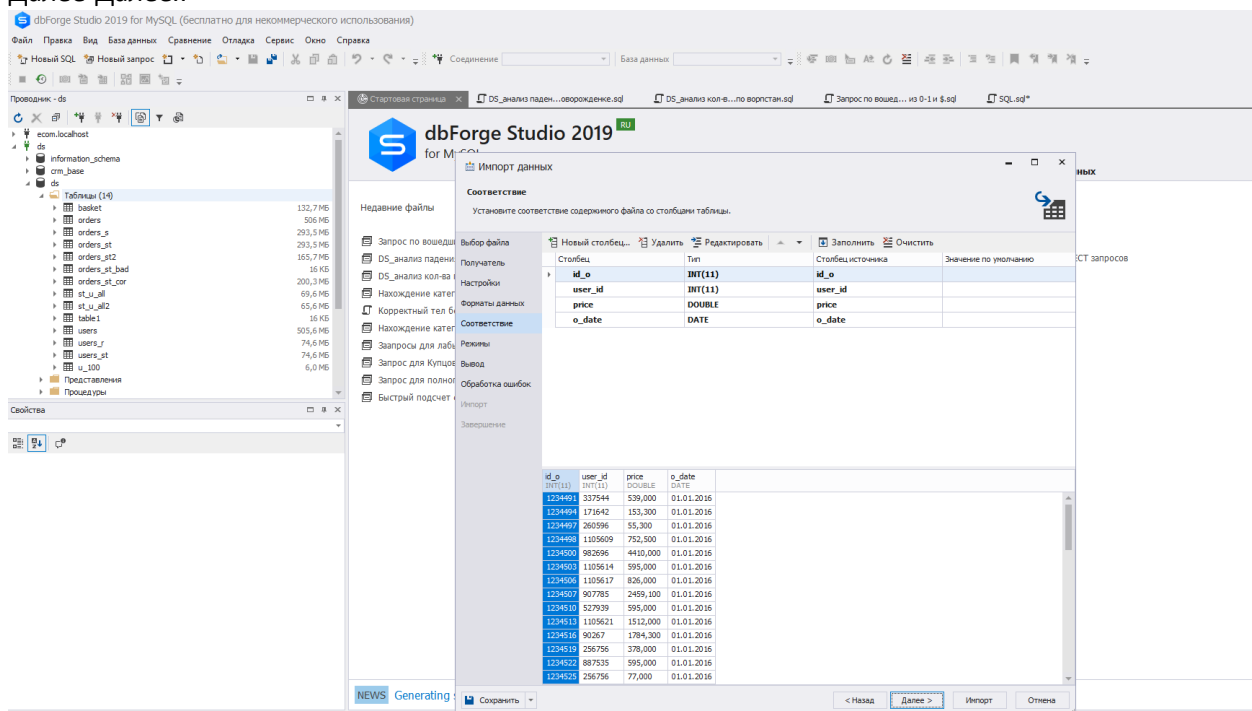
dbForge Studio 2019 for MySQL (бесплатно для некоммерческого использования)

Файл Правка Вид База данных Сравнение Отладка Сервис Окно Справка

Новый SQL Новый запрос Соединение База данных

Проводник - ds

ecom.localhost
ds
information_schema
crm_base
ds
Таблицы (14)

| | |
|---|---|
| basket | 132,7 МБ |
| orders | 506 МБ |
| orders_s | 293,5 МБ |
| orders_st | 293,5 МБ |
| orders_st2 | 165,7 МБ |
| orders_st_bad | 16 КБ |
| orders_st_cor | 200,3 МБ |
| st_u_all | 69,6 МБ |
| st_u_all2 | 65,6 МБ |
| table1 | 16 КБ |
| users | 505,6 МБ |
| users_r | 74,6 МБ |
| users_st | 74,6 МБ |
| u_100 | 6,0 МБ |

Представления
Процедуры

Свойства

Стартовая страница DS_анализ паден...оворожденке.sql DS_анализ кол-в...по ворпстам.sql Запрос по вошед... из 0-1 и $.sql SQL.sql*

dbForge Studio 2019 RU
for MySQL

Недавние файлы

Запрос по вошедш
DS_анализ падени
DS_анализ кол-ва
Нахождение катег
Корректный тел б
Нахождение катег
Запросы для лабы
Запрос для Купцов
Запрос для полног
Быстрый подсчет

ЕСТ запросов

NEWS Generating

Импорт данных

Соответствие
Установите соответствие содержимого файла со столбцами таблицы.

Выбор файла
Получатель
Настройки
Форматы данных
Соответствие
Режимы
Вывод
Обработка ошибок
Импорт
Завершение

Новый столбец... Удалить Редактировать Заполнить Очистить

| Столбец | Тип | Столбец источника | Значение по умолчанию |
|---|---|---|---|
| id_o | INT(11) | id_o | |
| user_id | INT(11) | user_id | |
| price | DOUBLE | price | |
| o_date | DATE | o_date | |

| id_o INT(11) | user_id INT(11) | price DOUBLE | o_date DATE |
|---|---|---|---|
| 1234491 | 337544 | 539,000 | 01.01.2016 |
| 1234494 | 171642 | 153,300 | 01.01.2016 |
| 1234497 | 260596 | 55,300 | 01.01.2016 |
| 1234498 | 1105609 | 752,500 | 01.01.2016 |
| 1234500 | 982696 | 4410,000 | 01.01.2016 |
| 1234503 | 1105614 | 595,000 | 01.01.2016 |
| 1234506 | 1105617 | 826,000 | 01.01.2016 |
| 1234507 | 907785 | 2459,100 | 01.01.2016 |
| 1234510 | 527939 | 595,000 | 01.01.2016 |
| 1234513 | 1105621 | 1512,000 | 01.01.2016 |
| 1234516 | 90267 | 1784,300 | 01.01.2016 |
| 1234519 | 256756 | 378,000 | 01.01.2016 |
| 1234522 | 887535 | 595,000 | 01.01.2016 |
| 1234525 | 256756 | 77,000 | 01.01.2016 |

Сохранить < Назад Далее > Импорт Отмена